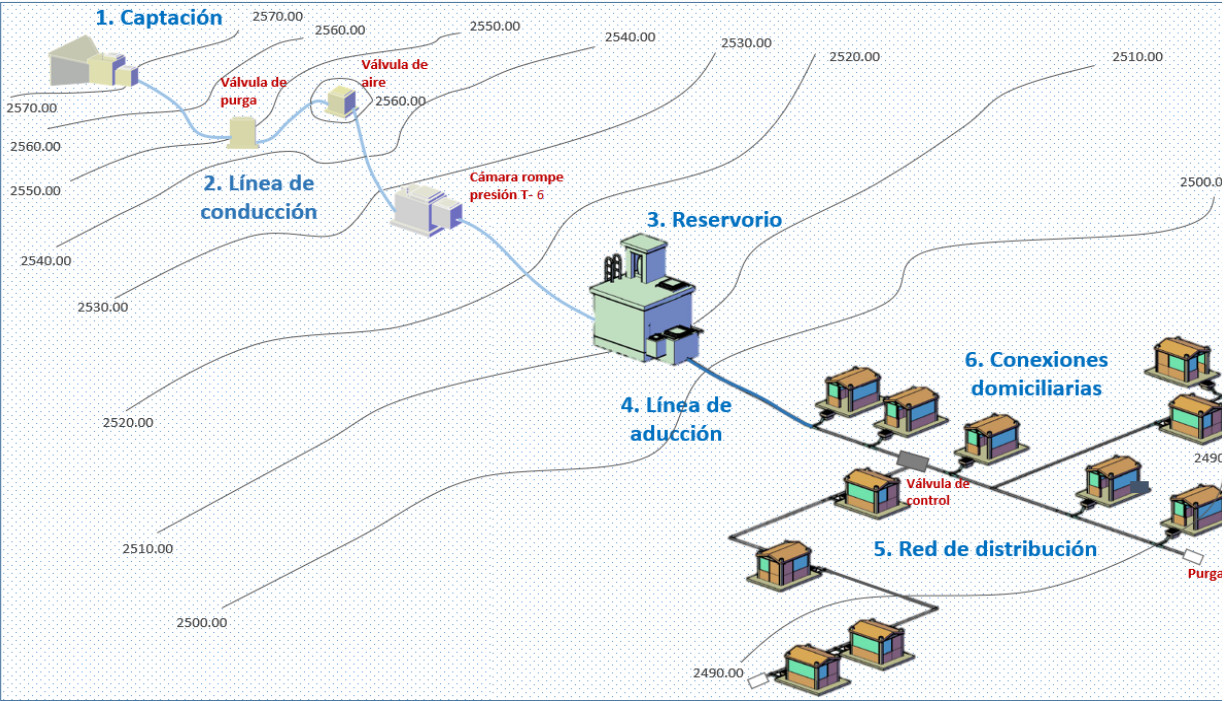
1. Captación

2570.00

2560.00

2550.00

2540.00

2530.00

2520.00

2510.00

2570.00

2560.00

2550.00

Válvula de purga

Válvula de aire

2560.00

2540.00

2. Línea de conducción

Cámara rompe presión T- 6

2500.00

3. Reservorio

2530.00

6. Conexiones domiciliarias

2520.00

4. Línea de aducción

2490

Válvula de control

2510.00

5. Red de distribución

Purga

2500.00

2490.00